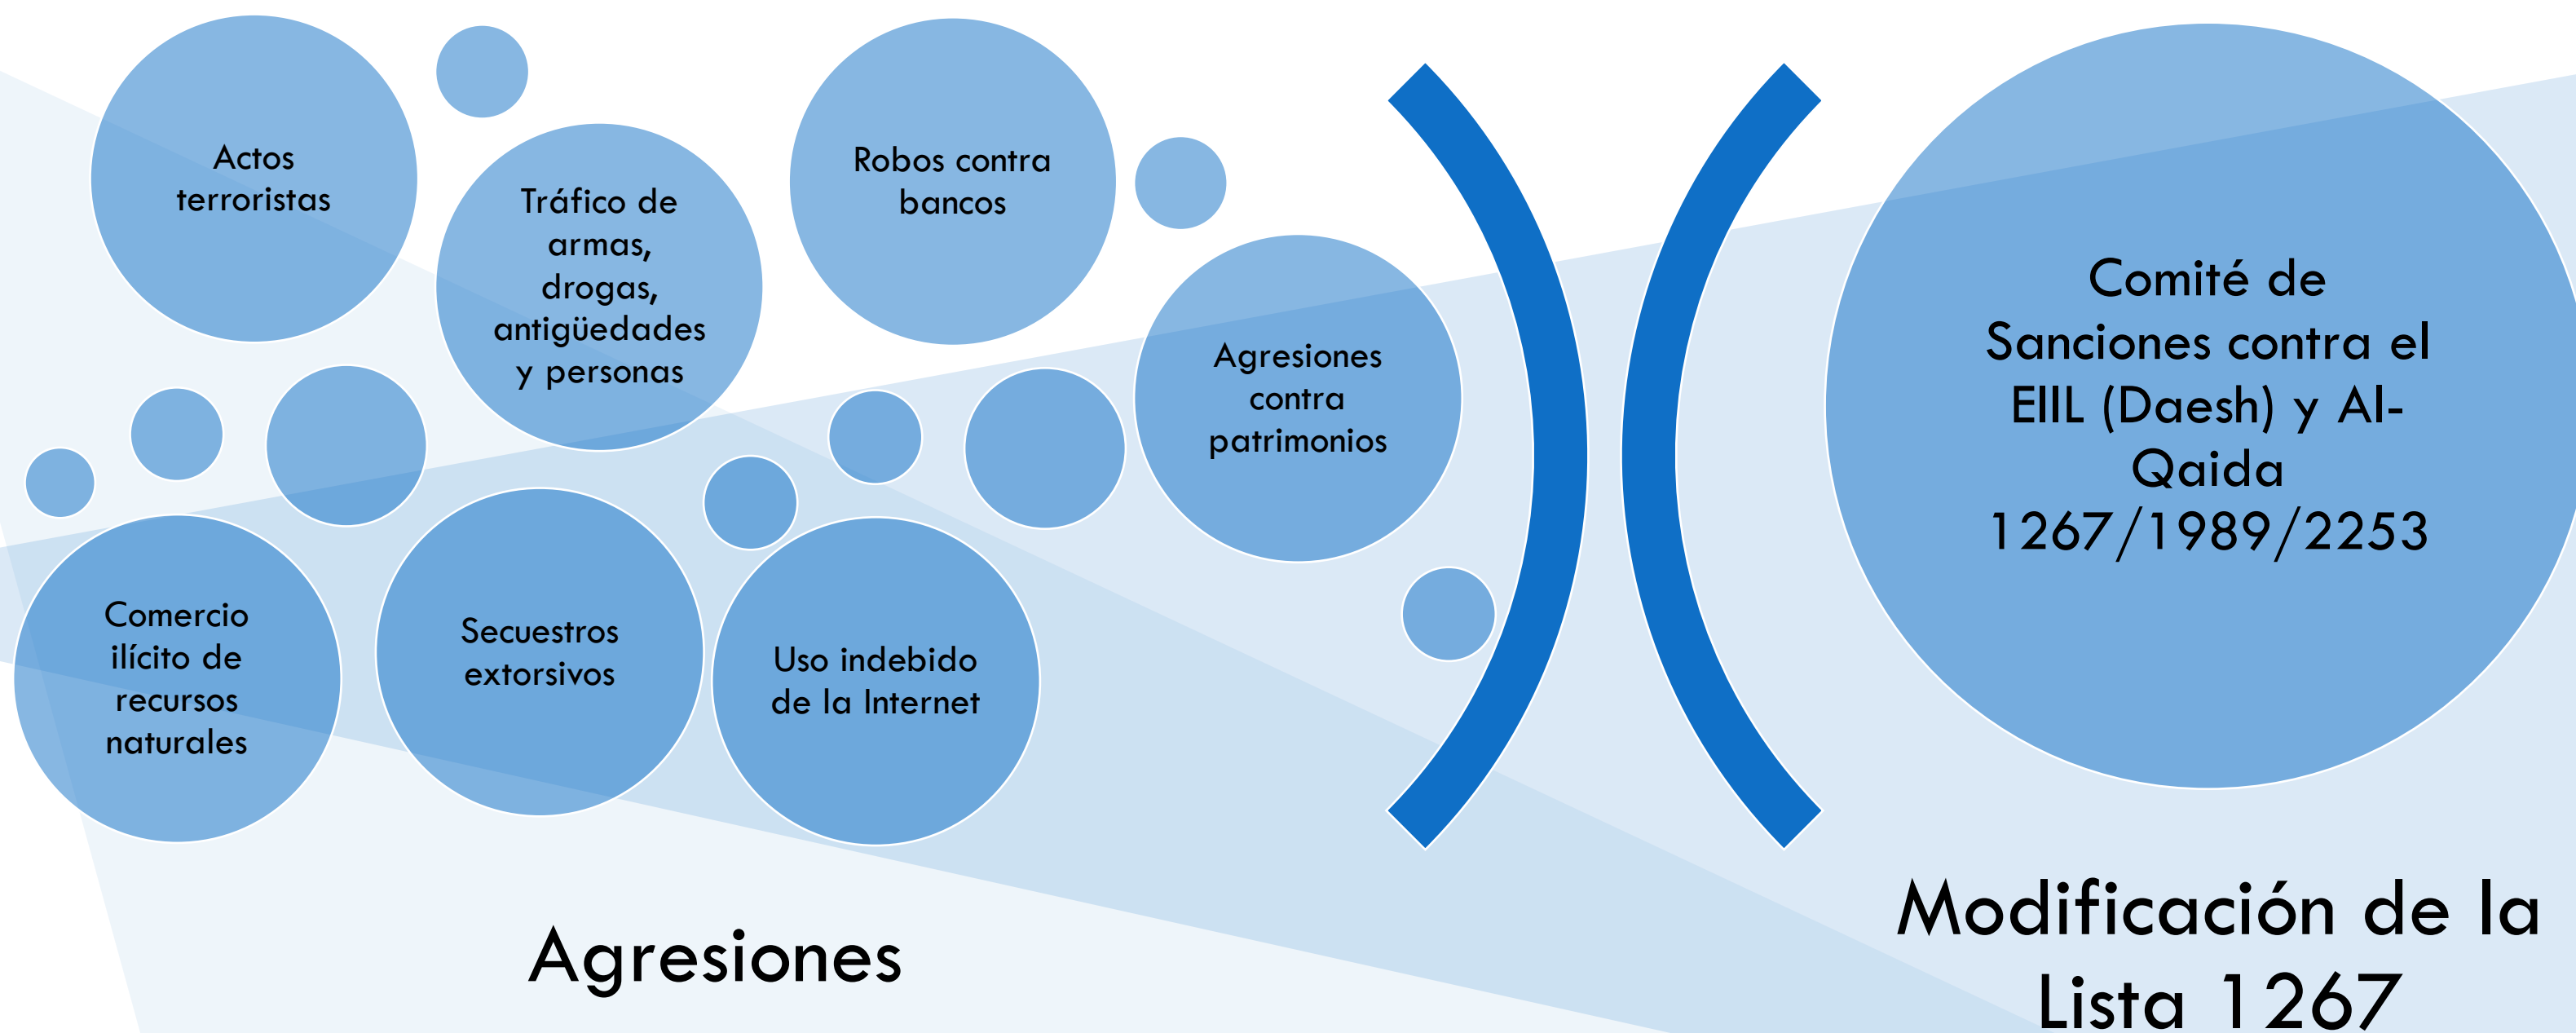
Actos terroristas

Tráfico de armas, drogas, antigüedades y personas

Robos contra bancos

Agresiones contra patrimonios

Comercio ilícito de recursos naturales

Secuestros extorsivos

Uso indebido de la Internet

Agresiones

Comité de Sanciones contra el EIIL (Daesh) y Al-Qaida 1267/1989/2253

Modificación de la Lista 1267